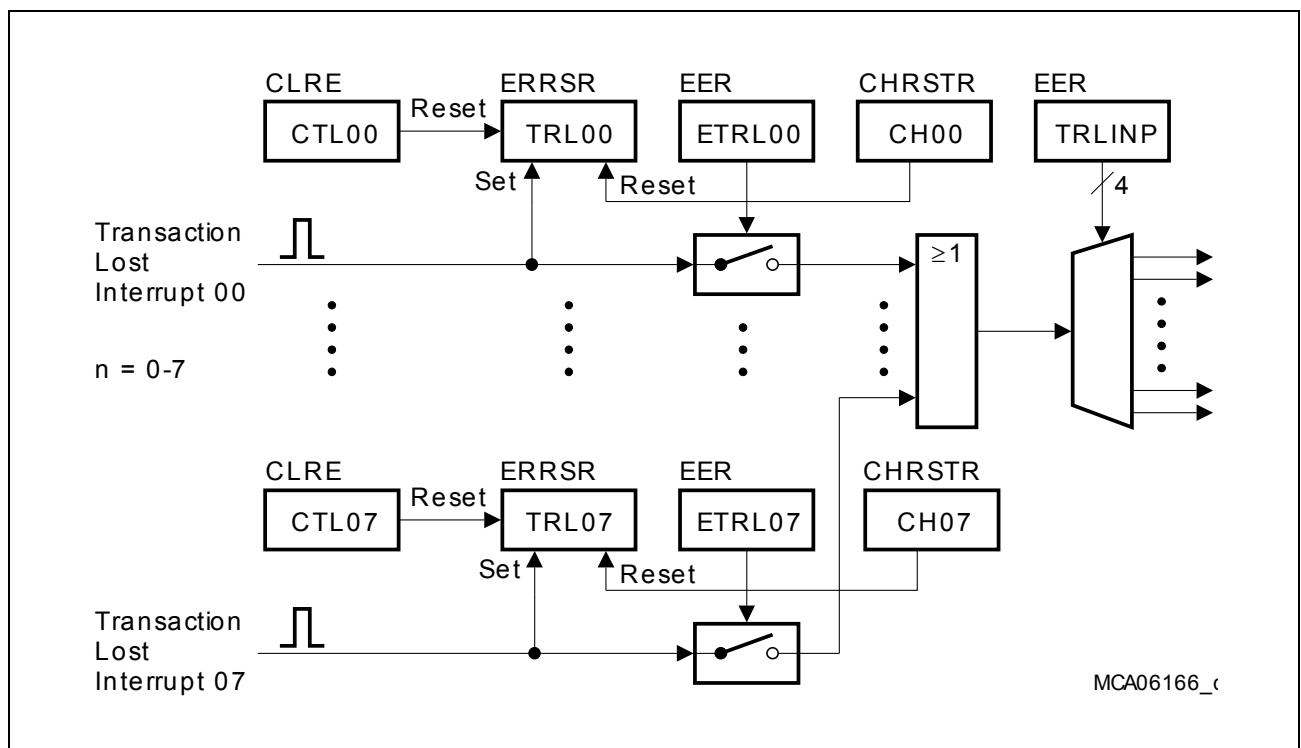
CLRE
CTL00
Reset
ERRSR
TRL00
Set
Reset
EER
ETRL00
CHRSTR
CH00
EER
TRLINP
4

Transaction
Lost
Interrupt 00

$\geq 1$

n = 0-7

CLRE
CTL07
Reset
ERRSR
TRL07
Set
Reset
EER
ETRL07
CHRSTR
CH07

Transaction
Lost
Interrupt 07

MCA06166_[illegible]